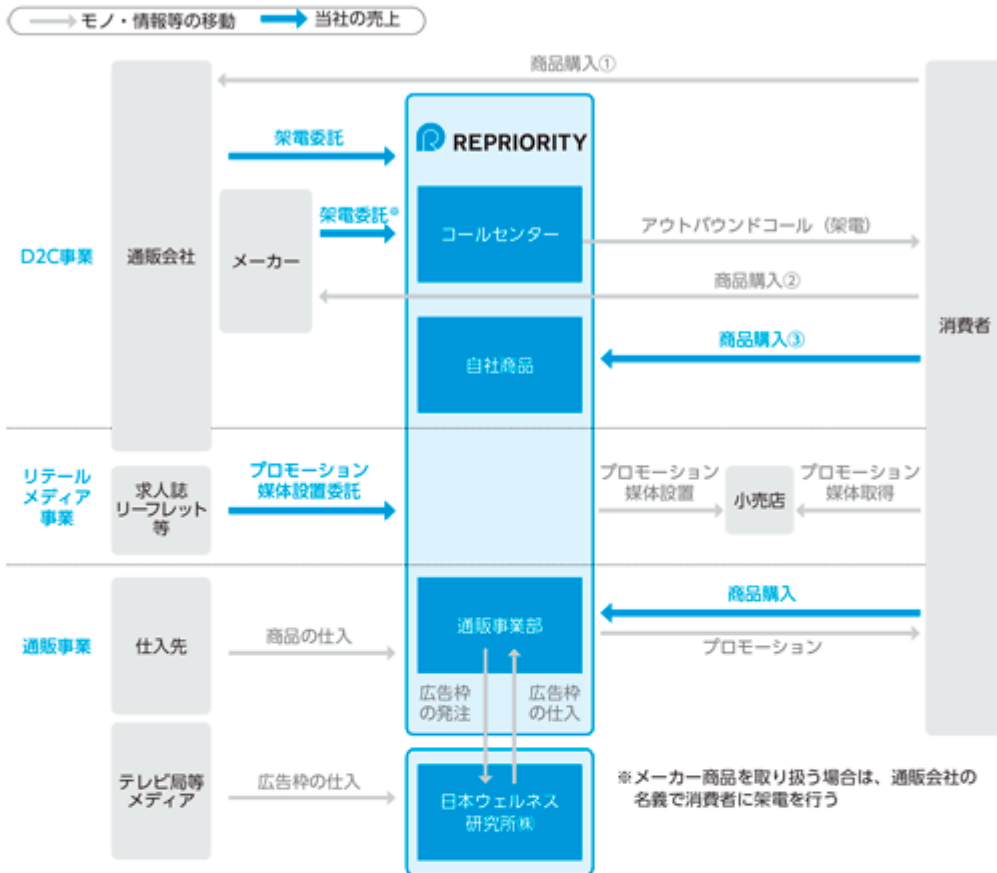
モノ・情報等の移動 当社の売上

商品購入①

架電委託

REPRIORITY

D2C事業

通販会社

メーカー

架電委託※

コールセンター

アウトバウンドコール（架電）

商品購入②

消費者

自社商品

商品購入③

リテールメディア事業

求人誌リーフレット等

プロモーション媒体設置委託

プロモーション媒体設置

小売店

プロモーション媒体取得

通販事業

仕入先

商品の仕入

通販事業部

商品購入

プロモーション

広告枠の発注

広告枠の仕入

テレビ局等メディア

広告枠の仕入

日本ウェルネス研究所㈱

※メーカー商品を取り扱う場合は、通販会社の名義で消費者に架電を行う